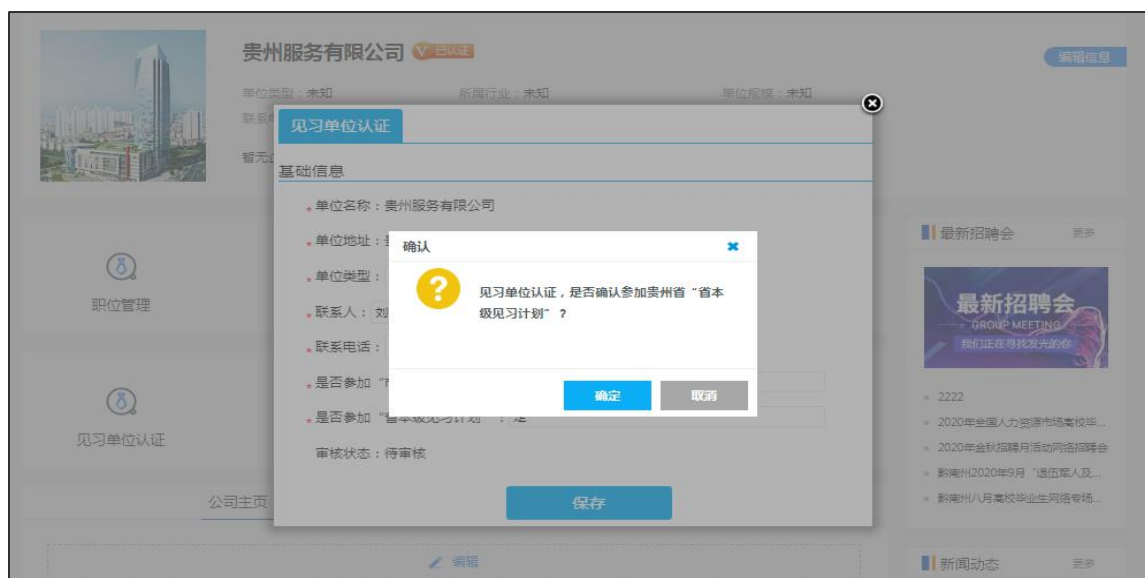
贵州服务有限公司 V已认证

编辑信息

单位类型：未知 所属行业：未知 单位规模：未知

联系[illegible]

暂无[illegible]

职位管理

见习单位认证

公司主页

编辑

见习单位认证

基础信息

*单位名称：贵州服务有限公司

*单位地址：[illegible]

*单位类型：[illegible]

*联系人：刘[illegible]

*联系电话：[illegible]

*是否参加“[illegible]

*是否参加“省本级见习计划”：是

审核状态：待审核

保存

确认

见习单位认证，是否确认参加贵州省“省本级见习计划”？

确定 取消

最新招聘会 更多

最新招聘会
GROUP MEETING
我们正在寻找发光的你

2222
2020年全国人力资源市场高校毕...
2020年金秋招聘月活动网络招聘会
黔南州2020年9月“退伍军人及...
黔南州八月高校毕业生网络专场...

新闻动态 更多